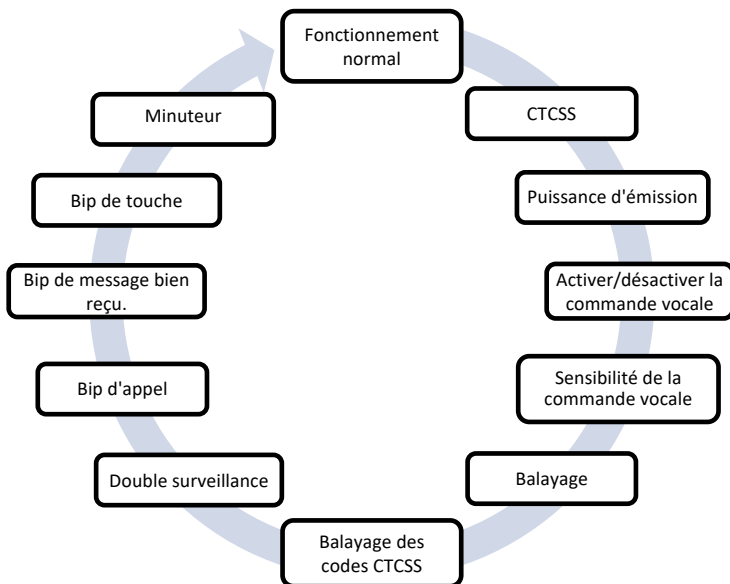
Fonctionnement normal

CTCSS

Puissance d'émission

Activer/désactiver la commande vocale

Sensibilité de la commande vocale

Balayage

Balayage des codes CTCSS

Double surveillance

Bip d'appel

Bip de message bien reçu.

Bip de touche

Minuteur